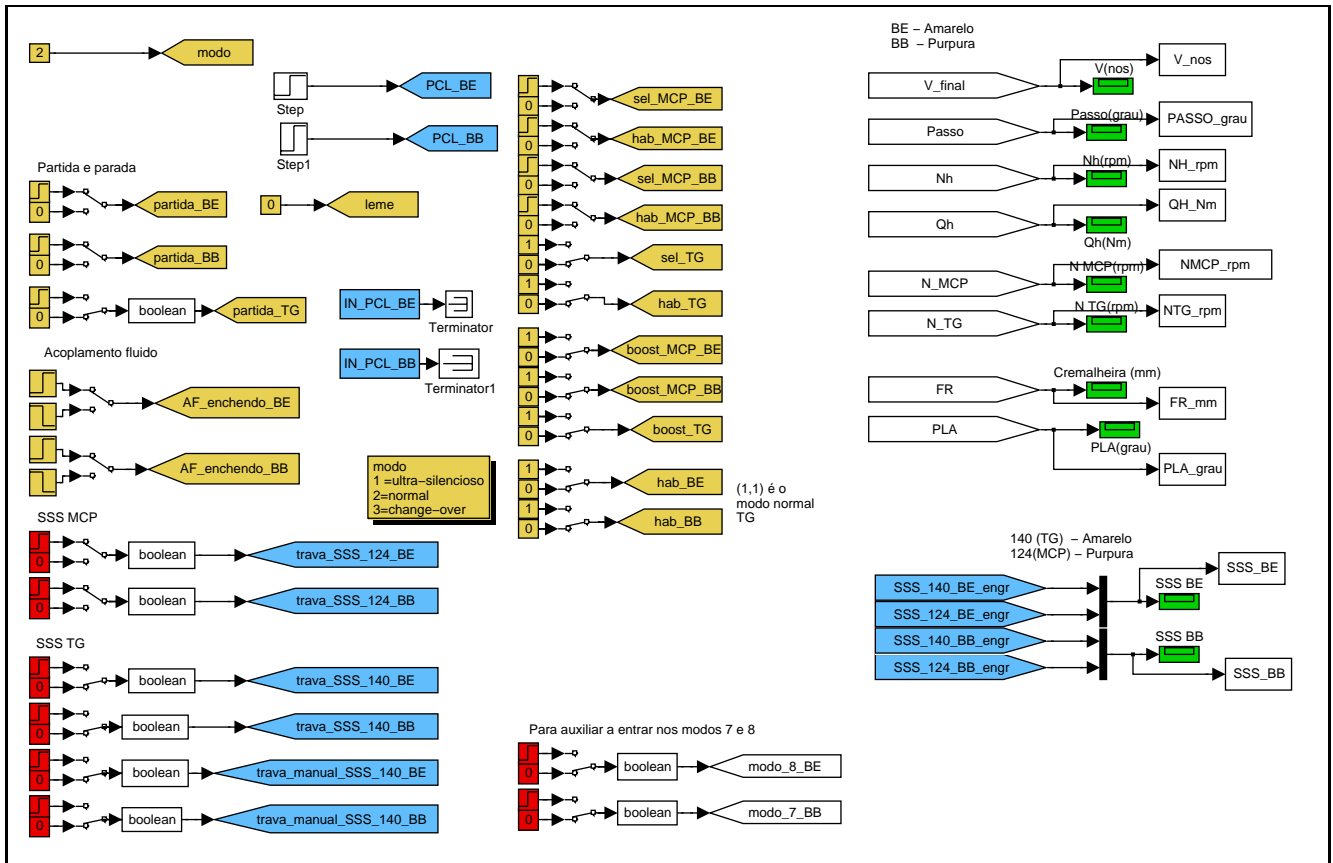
2
modo
Step
PCL_BE
Step1
PCL_BB

Partida e parada
0
partida_BE
0
leme
0
partida_BB
0
boolean
partida_TG

IN_PCL_BE
Terminator
IN_PCL_BB
Terminator1

Acoplamento fluido
AF_enchendo_BE
AF_enchendo_BB

modo
1 =ultra−silencioso
2=normal
3=change−over

SSS MCP
0
boolean
trava_SSS_124_BE
0
boolean
trava_SSS_124_BB

SSS TG
0
boolean
trava_SSS_140_BE
0
boolean
trava_SSS_140_BB
0
boolean
trava_manual_SSS_140_BE
0
boolean
trava_manual_SSS_140_BB

0
sel_MCP_BE
0
hab_MCP_BE
0
sel_MCP_BB
0
hab_MCP_BB
1
0
sel_TG
1
0
hab_TG
1
0
boost_MCP_BE
1
0
boost_MCP_BB
1
0
boost_TG
1
0
hab_BE
1
0
hab_BB

(1,1) é o modo normal TG

Para auxiliar a entrar nos modos 7 e 8
0
boolean
modo_8_BE
0
boolean
modo_7_BB

BE − Amarelo
BB − Purpura
V_final
V(nos)
V_nos
Passo
Passo(grau)
PASSO_grau
Nh
Nh(rpm)
NH_rpm
Qh
Qh(Nm)
QH_Nm
N_MCP
N MCP(rpm)
NMCP_rpm
N_TG
N TG(rpm)
NTG_rpm
FR
Cremalheira (mm)
FR_mm
PLA
PLA(grau)
PLA_grau

140 (TG) − Amarelo
124(MCP) − Purpura
SSS_140_BE_engr
SSS_124_BE_engr
SSS_140_BB_engr
SSS_124_BB_engr
SSS BE
SSS_BE
SSS BB
SSS_BB